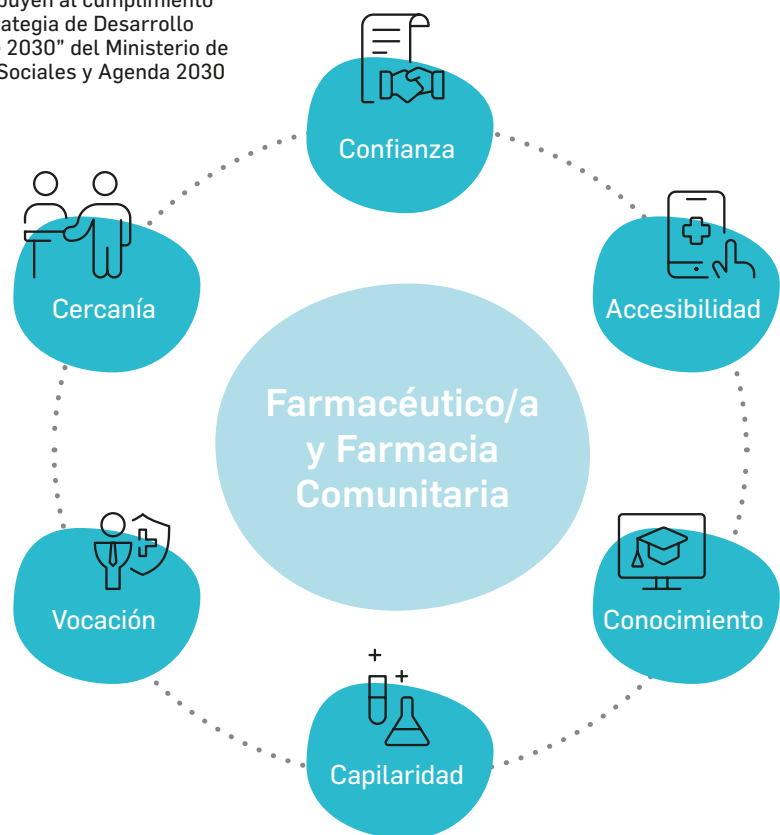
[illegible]buyen al cumplimiento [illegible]ategia de Desarrollo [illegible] 2030" del Ministerio de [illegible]Sociales y Agenda 2030

Confianza

Cercanía

Accesibilidad

Farmacéutico/a y Farmacia Comunitaria

Vocación

Conocimiento

Capilaridad